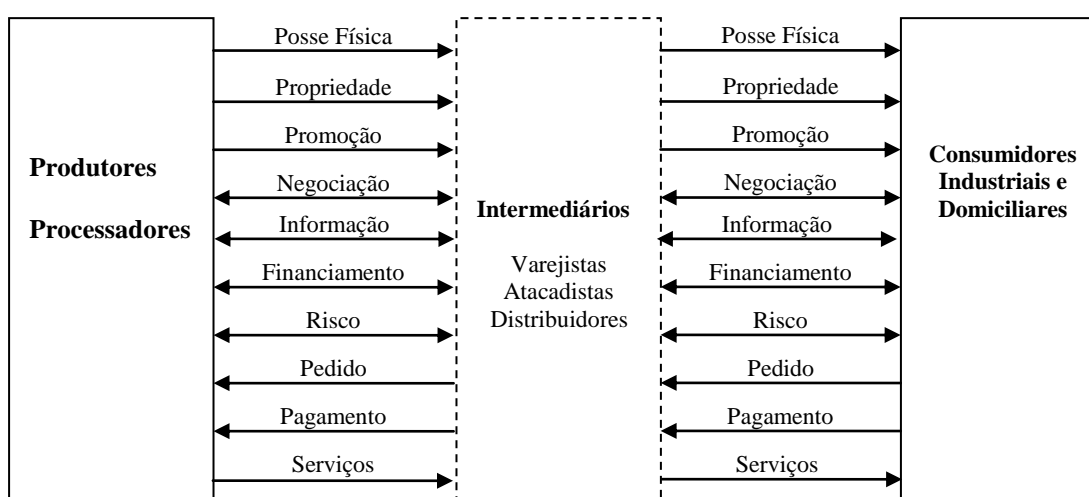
Produtores

Processadores

Posse Física
Propriedade
Promoção
Negociação
Informação
Financiamento
Risco
Pedido
Pagamento
Serviços

Intermediários

Varejistas
Atacadistas
Distribuidores

Posse Física
Propriedade
Promoção
Negociação
Informação
Financiamento
Risco
Pedido
Pagamento
Serviços

Consumidores Industriais e Domiciliares